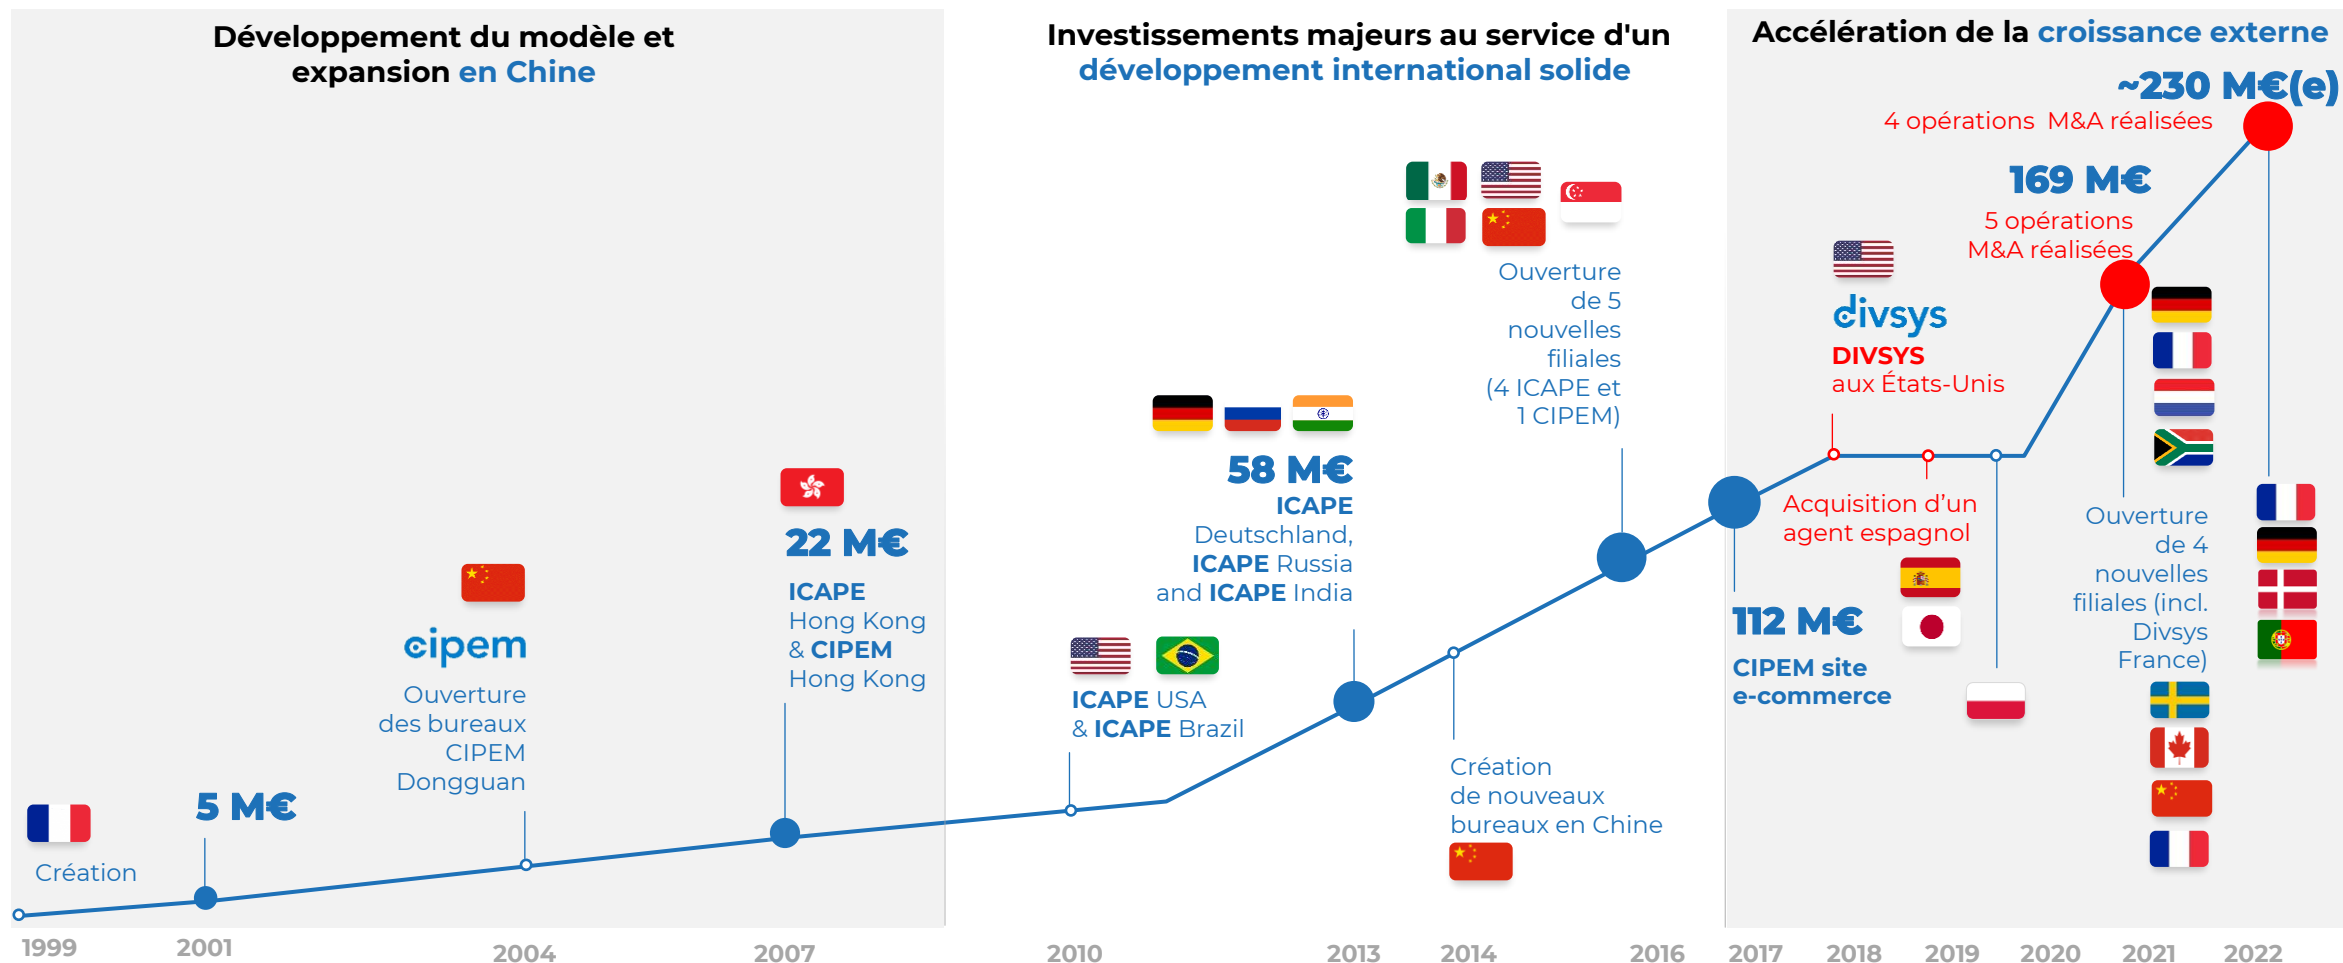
Développement du modèle et expansion en Chine

Investissements majeurs au service d'un développement international solide

Accélération de la croissance externe

~230 M€(e)

4 opérations M&A réalisées

169 M€

5 opérations M&A réalisées

Ouverture de 5 nouvelles filiales (4 ICAPE et 1 CIPEM)

divsys

DIVSYS aux États-Unis

58 M€

ICAPE Deutschland, ICAPE Russia and ICAPE India

22 M€

ICAPE Hong Kong & CIPEM Hong Kong

cipem

Ouverture des bureaux CIPEM Dongguan

Acquisition d'un agent espagnol

Ouverture de 4 nouvelles filiales (incl. Divsys France)

112 M€

CIPEM site e-commerce

ICAPE USA & ICAPE Brazil

5 M€

Création

Création de nouveaux bureaux en Chine

1999 2001 2004 2007 2010 2013 2014 2016 2017 2018 2019 2020 2021 2022